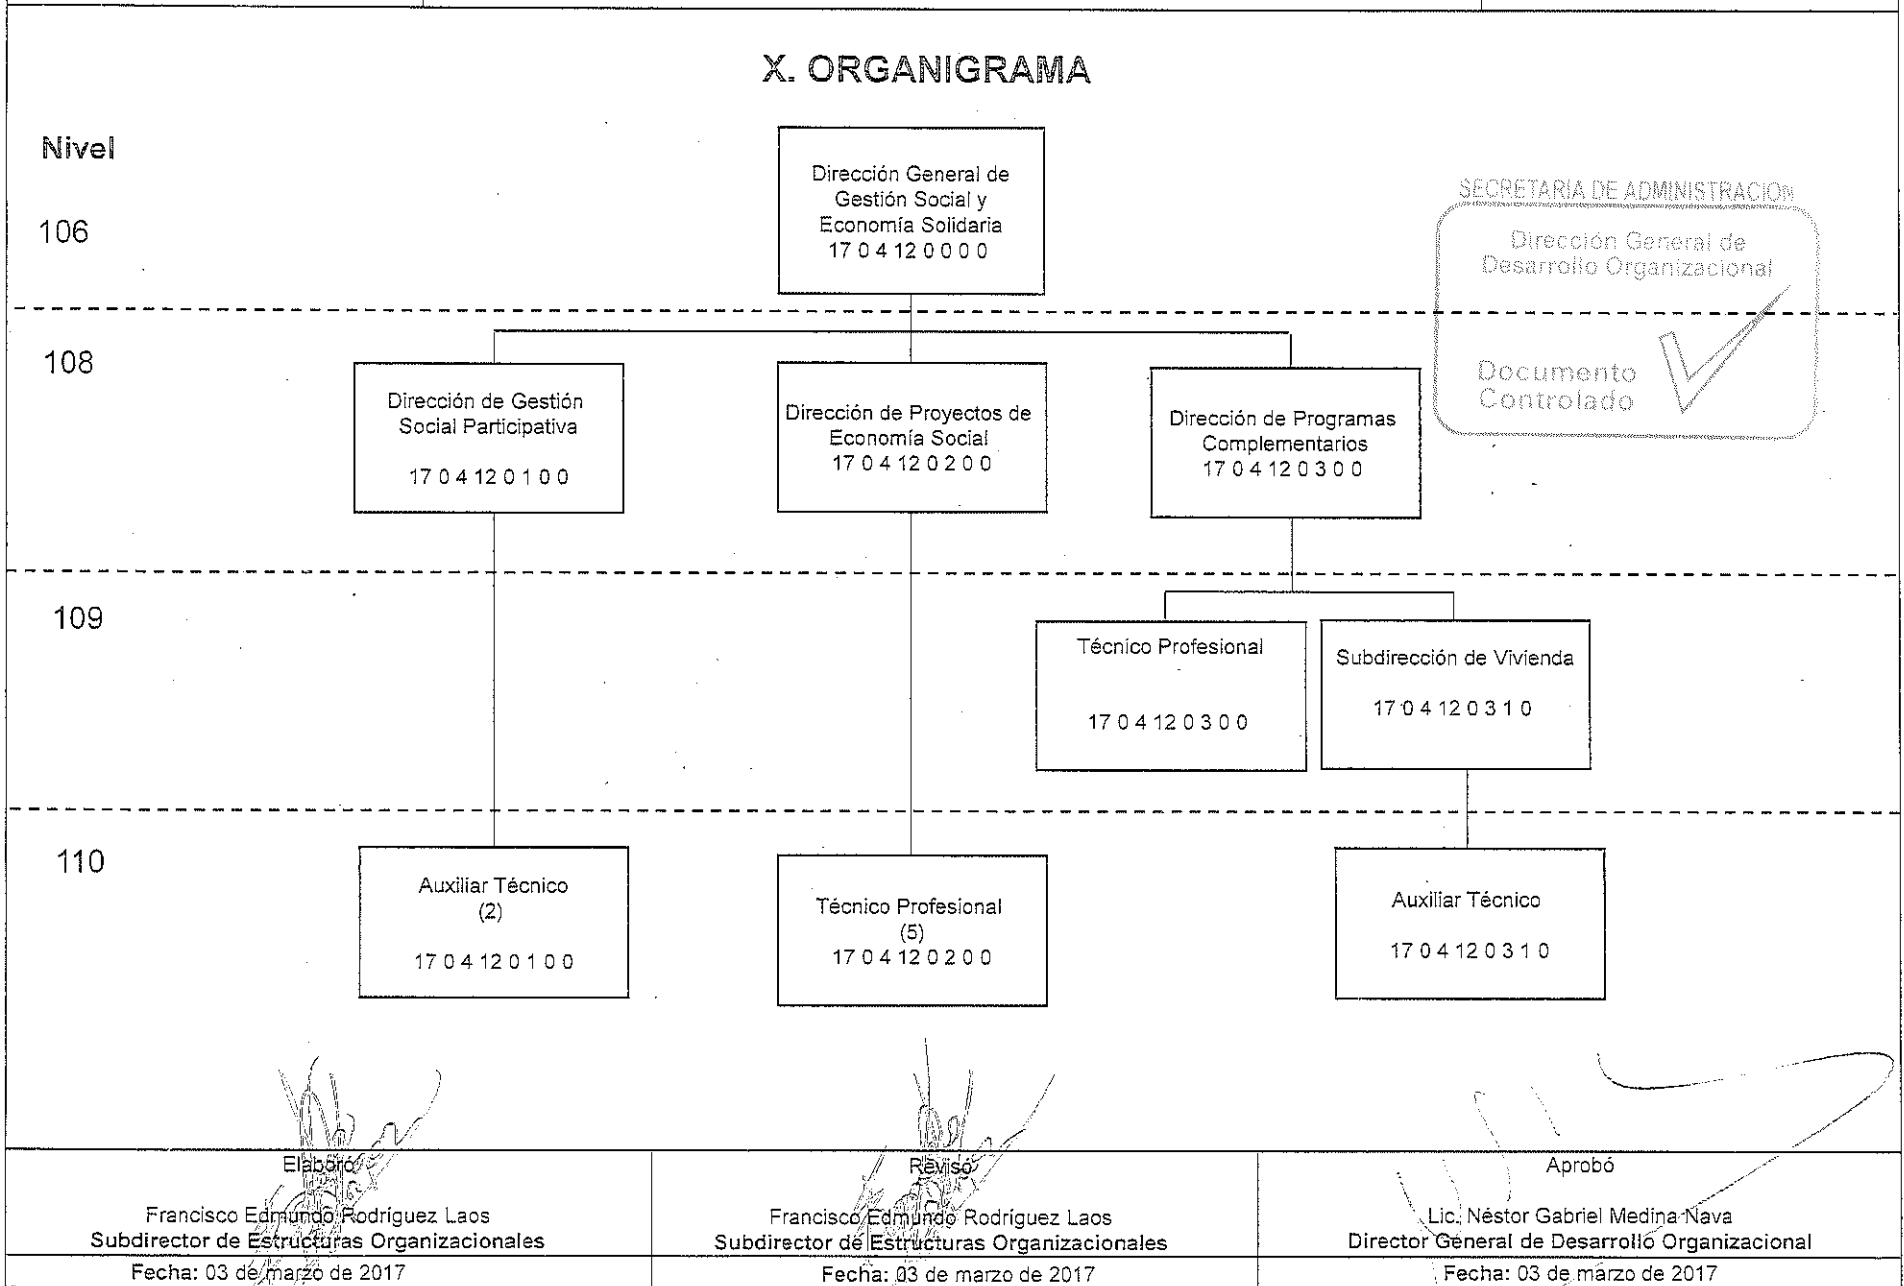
X. ORGANIGRAMA

Nivel

106

Dirección General de Gestión Social y Economía Solidaria
17 0 4 12 0 0 0 0

SECRETARIA DE ADMINISTRACION
Dirección General de Desarrollo Organizacional
Documento Controlado

108

Dirección de Gestión Social Participativa
17 0 4 12 0 1 0 0

Dirección de Proyectos de Economía Social
17 0 4 12 0 2 0 0

Dirección de Programas Complementarios
17 0 4 12 0 3 0 0

109

Técnico Profesional
17 0 4 12 0 3 0 0

Subdirección de Vivienda
17 0 4 12 0 3 1 0

110

Auxiliar Técnico
(2)
17 0 4 12 0 1 0 0

Técnico Profesional
(5)
17 0 4 12 0 2 0 0

Auxiliar Técnico
17 0 4 12 0 3 1 0

| Elaboró | Revisó | Aprobó |
|---|---|---|
| Francisco Edmundo Rodríguez Laos<br>Subdirector de Estructuras Organizacionales | Francisco Edmundo Rodríguez Laos<br>Subdirector de Estructuras Organizacionales | Lic. Néstor Gabriel Medina Nava<br>Director General de Desarrollo Organizacional |
| Fecha: 03 de marzo de 2017 | Fecha: 03 de marzo de 2017 | Fecha: 03 de marzo de 2017 |